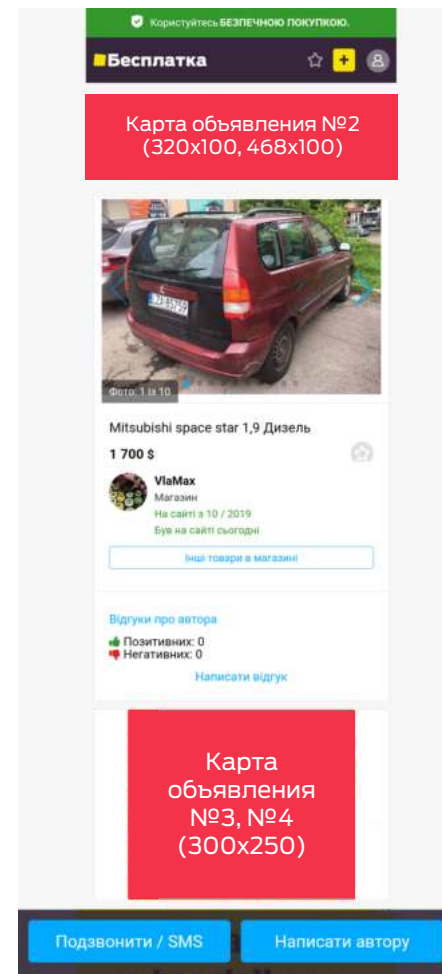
Користуйтесь БЕЗПЕЧНОЮ ПОКУПКОЮ.

Бесплатка

+

Карта объявления №2 (320x100, 468x100)

Фото: 1 із 10

Mitsubishi space star 1,9 Дизель

1 700 $

VlaMax

Магазин

На сайті з 10 / 2019

Був на сайті сьогодні

Інші товари в магазині

Відгуки про автора

Позитивних: 0

Негативних: 0

Написати відгук

Карта объявления №3, №4 (300x250)

Подзвонити / SMS

Написати автору